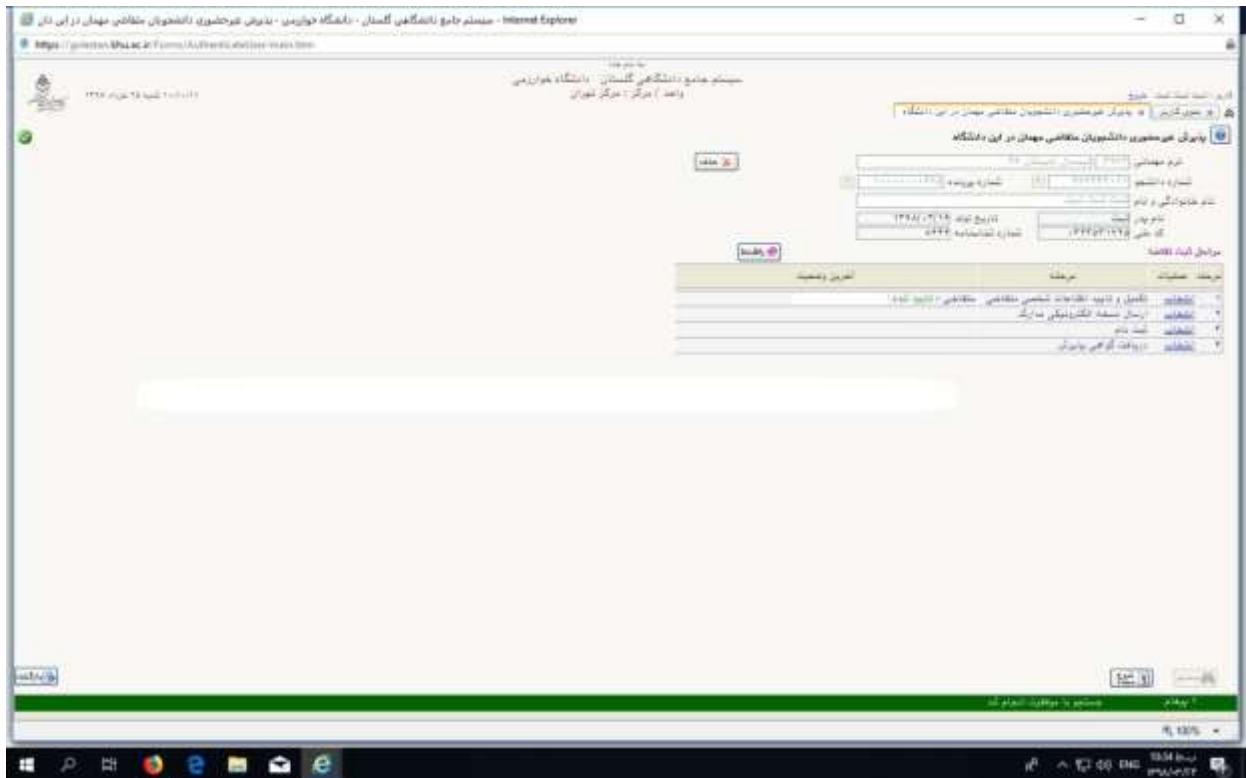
سیستم جامع دانشگاهی گلستان - دانشگاه خوارزمی - پذیرش غیرحضوری دانشجویان متقاضی مهمان در این دان - Internet Explorer

https://golestan.khu.ac.ir/Forms/AuthenticateUser/main.htm

سیستم جامع دانشگاهی گلستان - دانشگاه خوارزمی
واحد / مرکز : مرکز تهران

شنبه ۲۵ خرداد ۱۳۹۸

خروج

پیشخوان | پذیرش غیرحضوری دانشجویان متقاضی مهمان در این دانشگاه

پذیرش غیرحضوری دانشجویان متقاضی مهمان در این دانشگاه

ترم مهمانی
شماره دانشجو
شماره پرونده
نام خانوادگی و نام
نام پدر
تاریخ تولد
کد ملی
شماره شناسنامه

حذف

مراحل ثبت تقاضا

بازگشت

| مرحله | عملیات | مرحله | آخرین وضعیت |
|---|---|---|---|
| ۱ | مشاهده | تکمیل و تایید اطلاعات شخصی متقاضی | متقاضی : تایید شده |
| ۲ | مشاهده | ارسال نسخه الکترونیکی مدارک | |
| ۳ | مشاهده | ثبت نام | |
| ۴ | مشاهده | دریافت گواهی پذیرش | |

بازگشت

۱ پیغام   جستجو با موفقیت انجام شد

100%

ENG